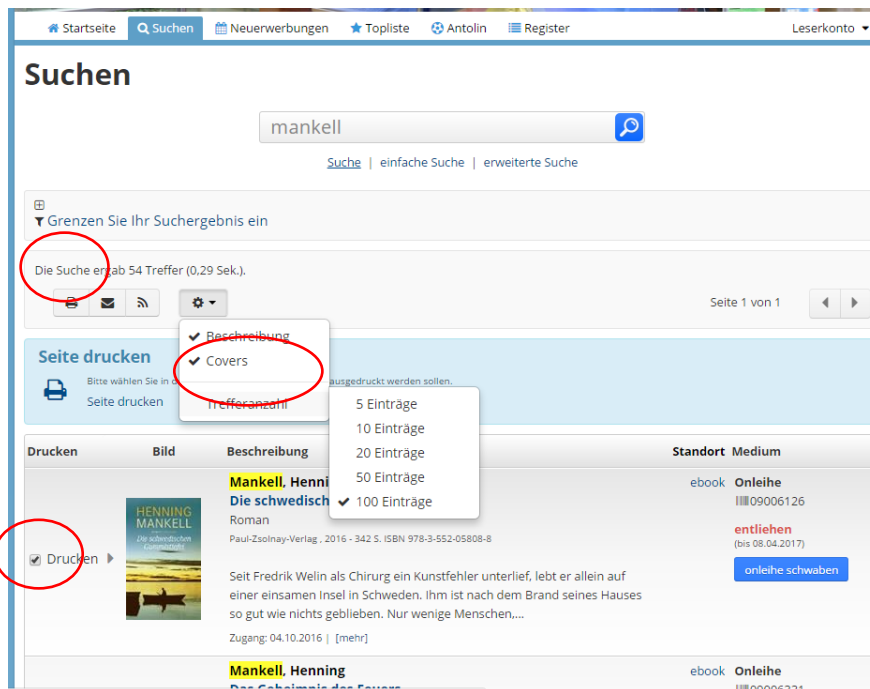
Startseite Suchen Neuerwerbungen Topliste Antolin Register Leserkonto

Suchen

mankell

Suche | einfache Suche | erweiterte Suche

Grenzen Sie Ihr Suchergebnis ein

Die Suche ergab 54 Treffer (0,29 Sek.).

Seite 1 von 1

Beschreibung
Covers
Trefferanzahl

5 Einträge
10 Einträge
20 Einträge
50 Einträge
100 Einträge

Seite drucken

Bitte wählen Sie in d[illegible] ausgedruckt werden sollen.

Seite drucken

| Drucken | Bild | Beschreibung | Standort | Medium |
|---|---|---|---|---|
| Drucken | HENNING MANKELL Die schwedischen Gummistiefel | Mankell, Henni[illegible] Die schwedisch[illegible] Roman Paul-Zsolnay-Verlag , 2016 - 342 S. ISBN 978-3-552-05808-8 Seit Fredrik Welin als Chirurg ein Kunstfehler unterlief, lebt er allein auf einer einsamen Insel in Schweden. Ihm ist nach dem Brand seines Hauses so gut wie nichts geblieben. Nur wenige Menschen,... Zugang: 04.10.2016 \| [mehr] | ebook | Onleihe 09006126 entliehen (bis 08.04.2017) onleihe schwaben |
| | | Mankell, Henning Das Geheimnis des Feuers | ebook | Onleihe |